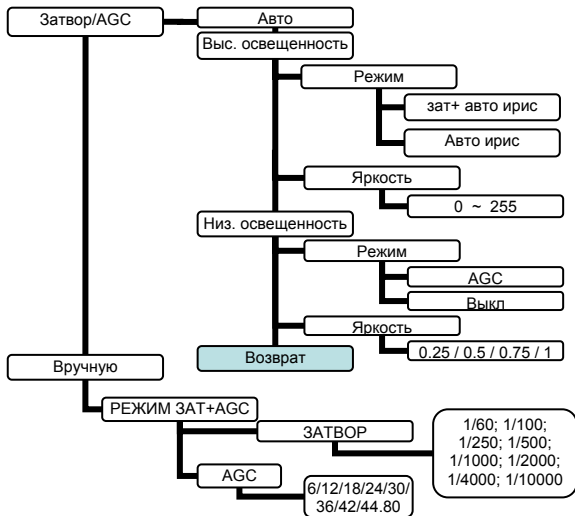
Затвор/AGC
Авто
Выс. освещенность
Режим
зат+ авто ирис
Авто ирис
Яркость
0 ~ 255
Низ. освещенность
Режим
AGC
Выкл
Яркость
Возврат
0.25 / 0.5 / 0.75 / 1
Вручную
РЕЖИМ ЗАТ+AGC
ЗАТВОР
1/60; 1/100; 1/250; 1/500; 1/1000; 1/2000; 1/4000; 1/10000
AGC
6/12/18/24/30/ 36/42/44.80